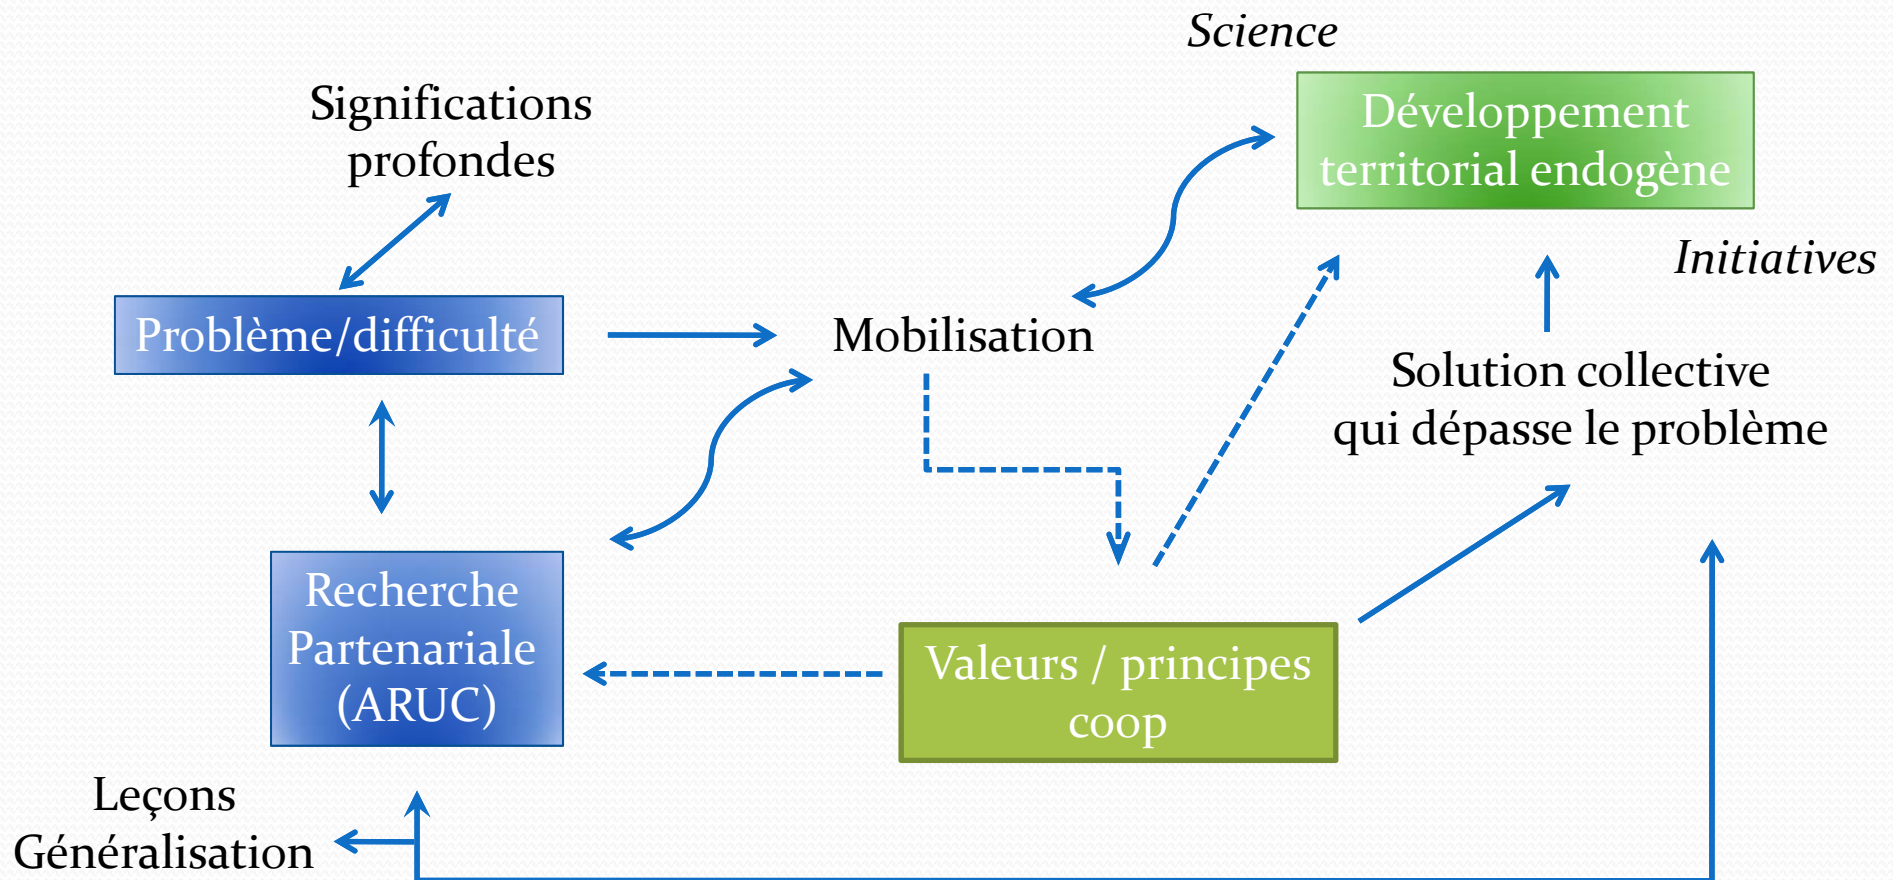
Science

Significations profondes

Développement territorial endogène

Initiatives

Problème/difficulté

Mobilisation

Solution collective qui dépasse le problème

Recherche Partenariale (ARUC)

Valeurs / principes coop

Leçons Généralisation